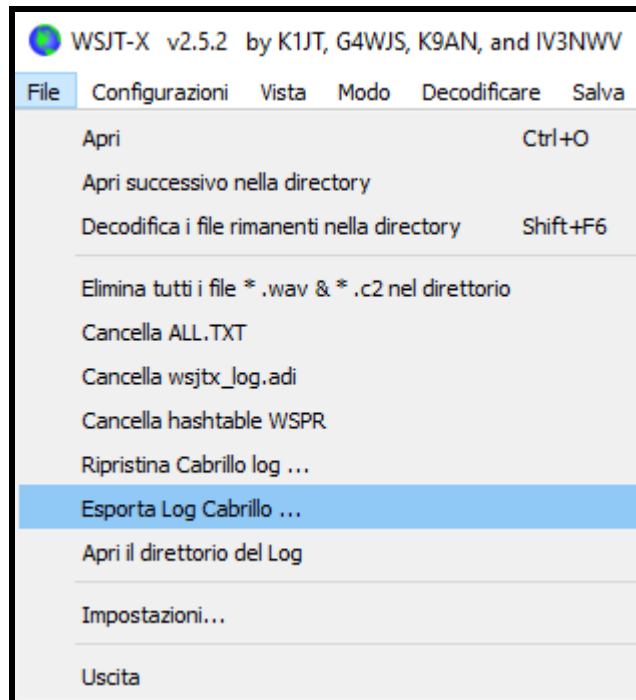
WSJT-X v2.5.2 by K1JT, G4WJS, K9AN, and IV3NWV

File Configurazioni Vista Modo Decodificare Salva

Apri Ctrl+O

Apri successivo nella directory

Decodifica i file rimanenti nella directory Shift+F6

Elimina tutti i file * .wav & * .c2 nel direttorio

Cancella ALL.TXT

Cancella wsjtx_log.adi

Cancella hashtable WSPR

Ripristina Cabrillo log ...

Esporta Log Cabrillo ...

Apri il direttorio del Log

Impostazioni...

Uscita